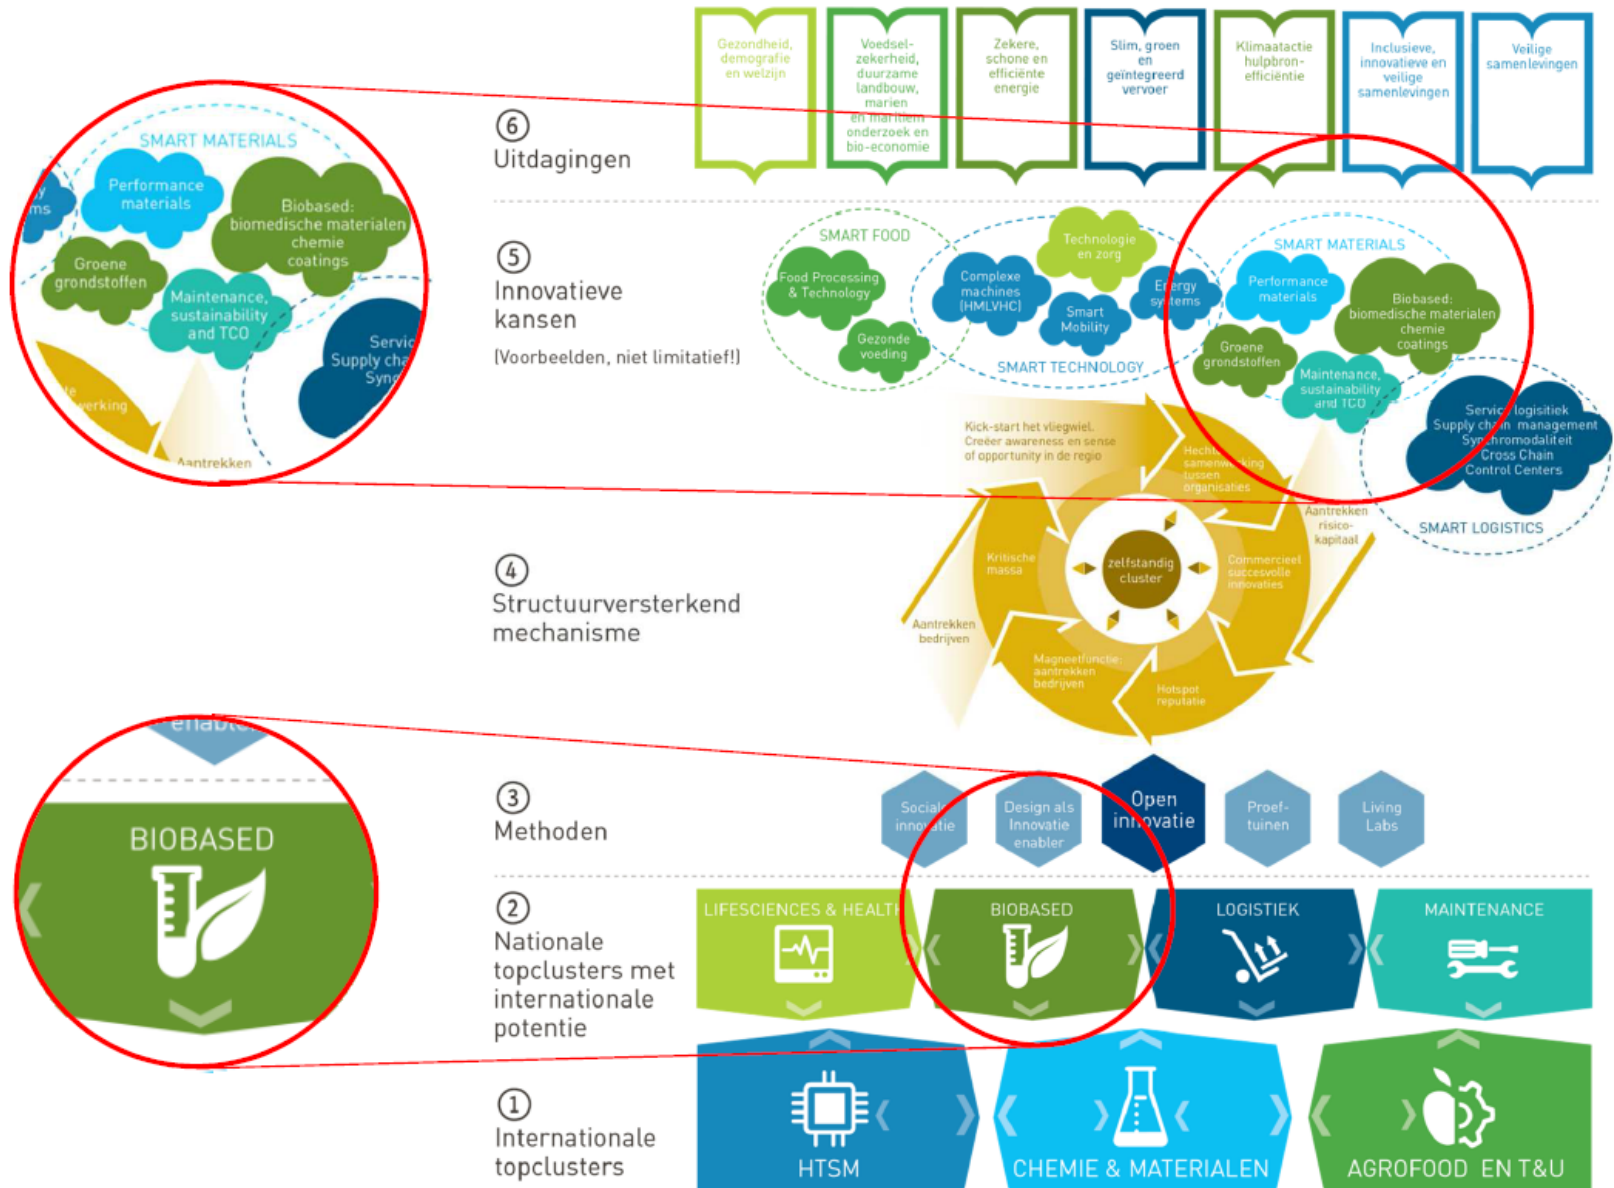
Gezondheid, demografie en welzijn

Voedselzekerheid, duurzame landbouw, marien en maritiem onderzoek en bio-economie

Zekere, schone en efficiënte energie

Slim, groen en geïntegreerd vervoer

Klimaatactie hulpbronefficiëntie

Inclusieve, innovatieve en veilige samenlevingen

Veilige samenlevingen

⑥ Uitdagingen

SMART MATERIALS
Performance materials
Biobased: biomedische materialen chemie coatings
Groene grondstoffen
Maintenance, sustainability and TCO
Servic Supply cha Sync
ms
werking
Aantrekken

⑤ Innovatieve kansen
(Voorbeelden, niet limitatief!)

SMART FOOD
Food Processing & Technology
Gezonde voeding

Technologie en zorg
Complexe machines (HMLVHC)
Smart Mobility
Energy systems
SMART TECHNOLOGY

SMART MATERIALS
Performance materials
Biobased: biomedische materialen chemie coatings
Groene grondstoffen
Maintenance, sustainability and TCO

Service logistiek
Supply chain management
Synchromodaliteit
Cross Chain Control Centers
SMART LOGISTICS

Kick-start het vliegwiel. Creëer awareness en sense of opportunity in de regio
Hechte samenwerking tussen organisaties
Aantrekken risico-kapitaal
Kritische massa
zelfstandig cluster
Commercieel succesvolle innovaties
Aantrekken bedrijven
Magneetfunctie: aantrekken bedrijven
Hotspot reputatie

④ Structuurversterkend mechanisme

enable

③ Methoden

Sociale innovatie
Design als Innovatie enabler
Open innovatie
Proeftuinen
Living Labs

BIOBASED

② Nationale topclusters met internationale potentie

LIFESCIENCES & HEALTH
BIOBASED
LOGISTIEK
MAINTENANCE

① Internationale topclusters

HTSM
CHEMIE & MATERIALEN
AGROFOOD EN T&U